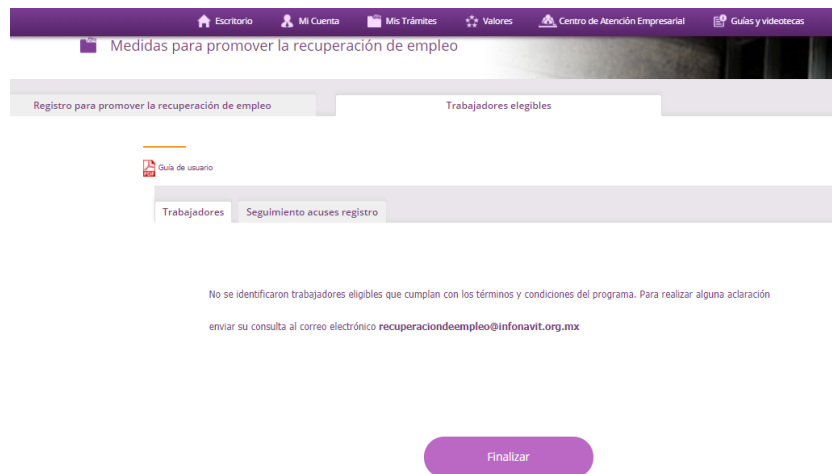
Escritorio Mi Cuenta Mis Trámites Valores Centro de Atención Empresarial Guías y videotecas

Medidas para promover la recuperación de empleo

Registro para promover la recuperación de empleo

Trabajadores elegibles

Guía de usuario

Trabajadores

Seguimiento acuses registro

No se identificaron trabajadores elegibles que cumplan con los términos y condiciones del programa. Para realizar alguna aclaración enviar su consulta al correo electrónico recuperaciondeempleo@infonavit.org.mx

Finalizar